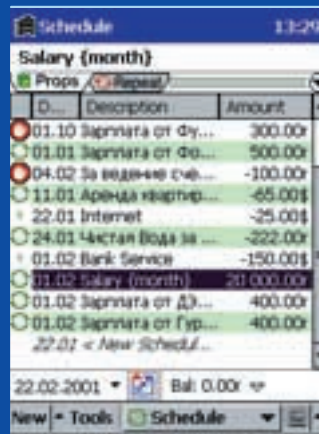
Schedule 13:29

Salary {month}

Props Repeat

| D... | Description | Amount |
|---|---|---|
| 01.10 | Зарплата от Фу... | 300.00r |
| 01.01 | Зарплата от Фо... | 500.00r |
| 04.02 | За ведение счё... | -100.00r |
| 11.01 | Аренда квартир... | -65.00$ |
| 22.01 | Internet | -25.00$ |
| 24.01 | Чистая Вода за ... | -222.00r |
| 01.02 | Bank Service | -150.00$ |
| 01.02 | Salary {month} | 20 000.00r |
| 01.02 | Зарплата от ДЭ... | 400.00r |
| 01.02 | Зарплата от Гур... | 400.00r |
| 22.01 | < New Schedul... | |

22.02.2001 Bal: 0.00r

New Tools Schedule